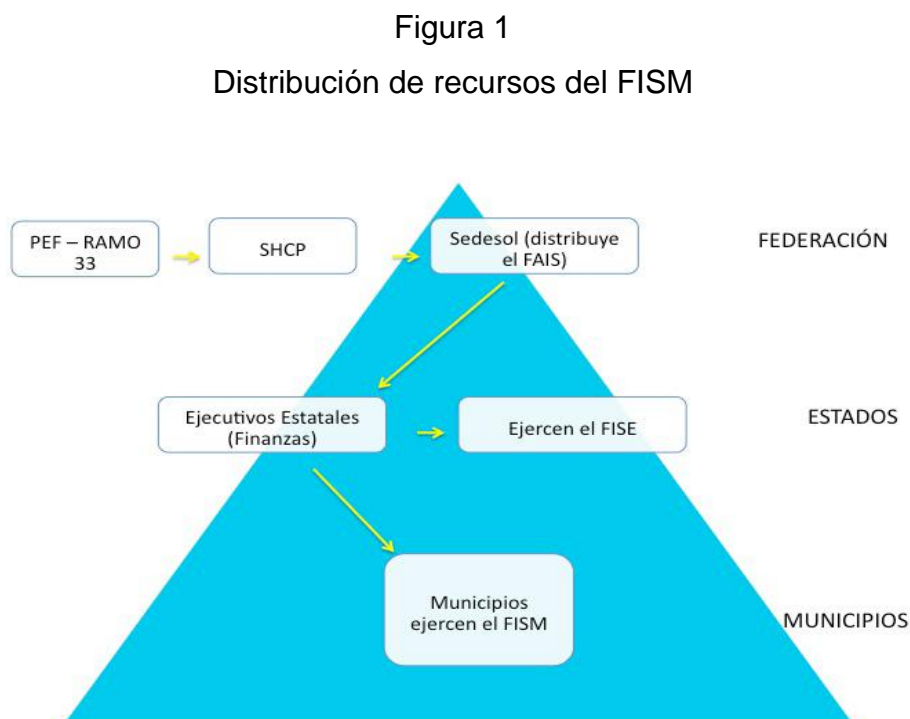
Figura 1

Distribución de recursos del FISM

PEF – RAMO 33

SHCP

Sedesol (distribuye el FAIS)

FEDERACIÓN

Ejecutivos Estatales (Finanzas)

Ejercen el FISE

ESTADOS

Municipios ejercen el FISM

MUNICIPIOS